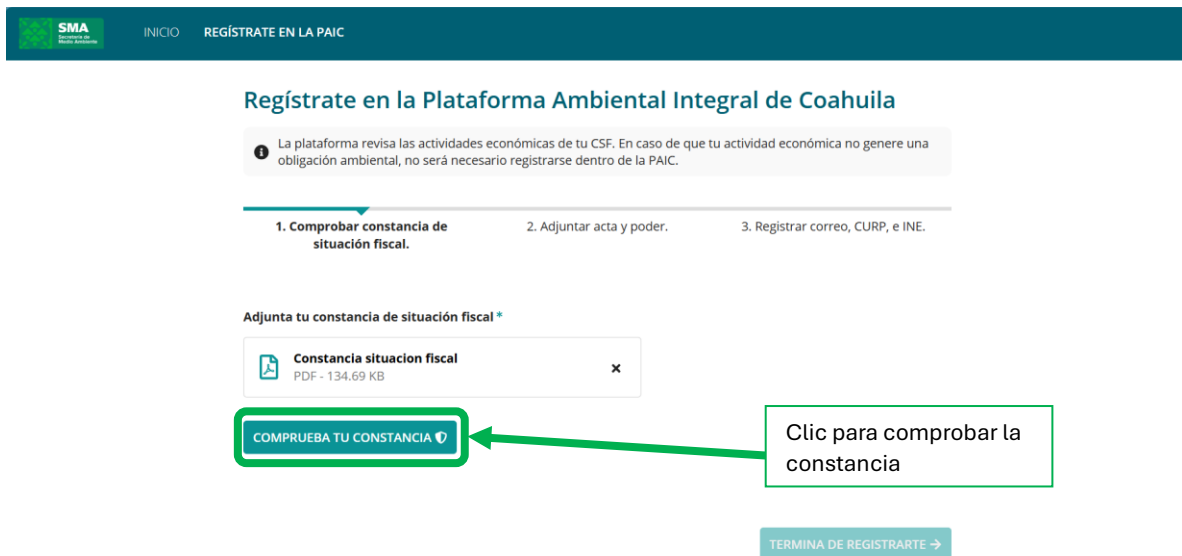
SMA
Secretaría de Medio Ambiente

INICIO REGÍSTRATE EN LA PAIC

Regístrate en la Plataforma Ambiental Integral de Coahuila

La plataforma revisa las actividades económicas de tu CSF. En caso de que tu actividad económica no genere una obligación ambiental, no será necesario registrarse dentro de la PAIC.

1. Comprobar constancia de situación fiscal.

2. Adjuntar acta y poder.

3. Registrar correo, CURP, e INE.

Adjunta tu constancia de situación fiscal *

Constancia situacion fiscal
PDF - 134.69 KB

×

COMPRUEBA TU CONSTANCIA

Clic para comprobar la constancia

TERMINA DE REGISTRARTE →